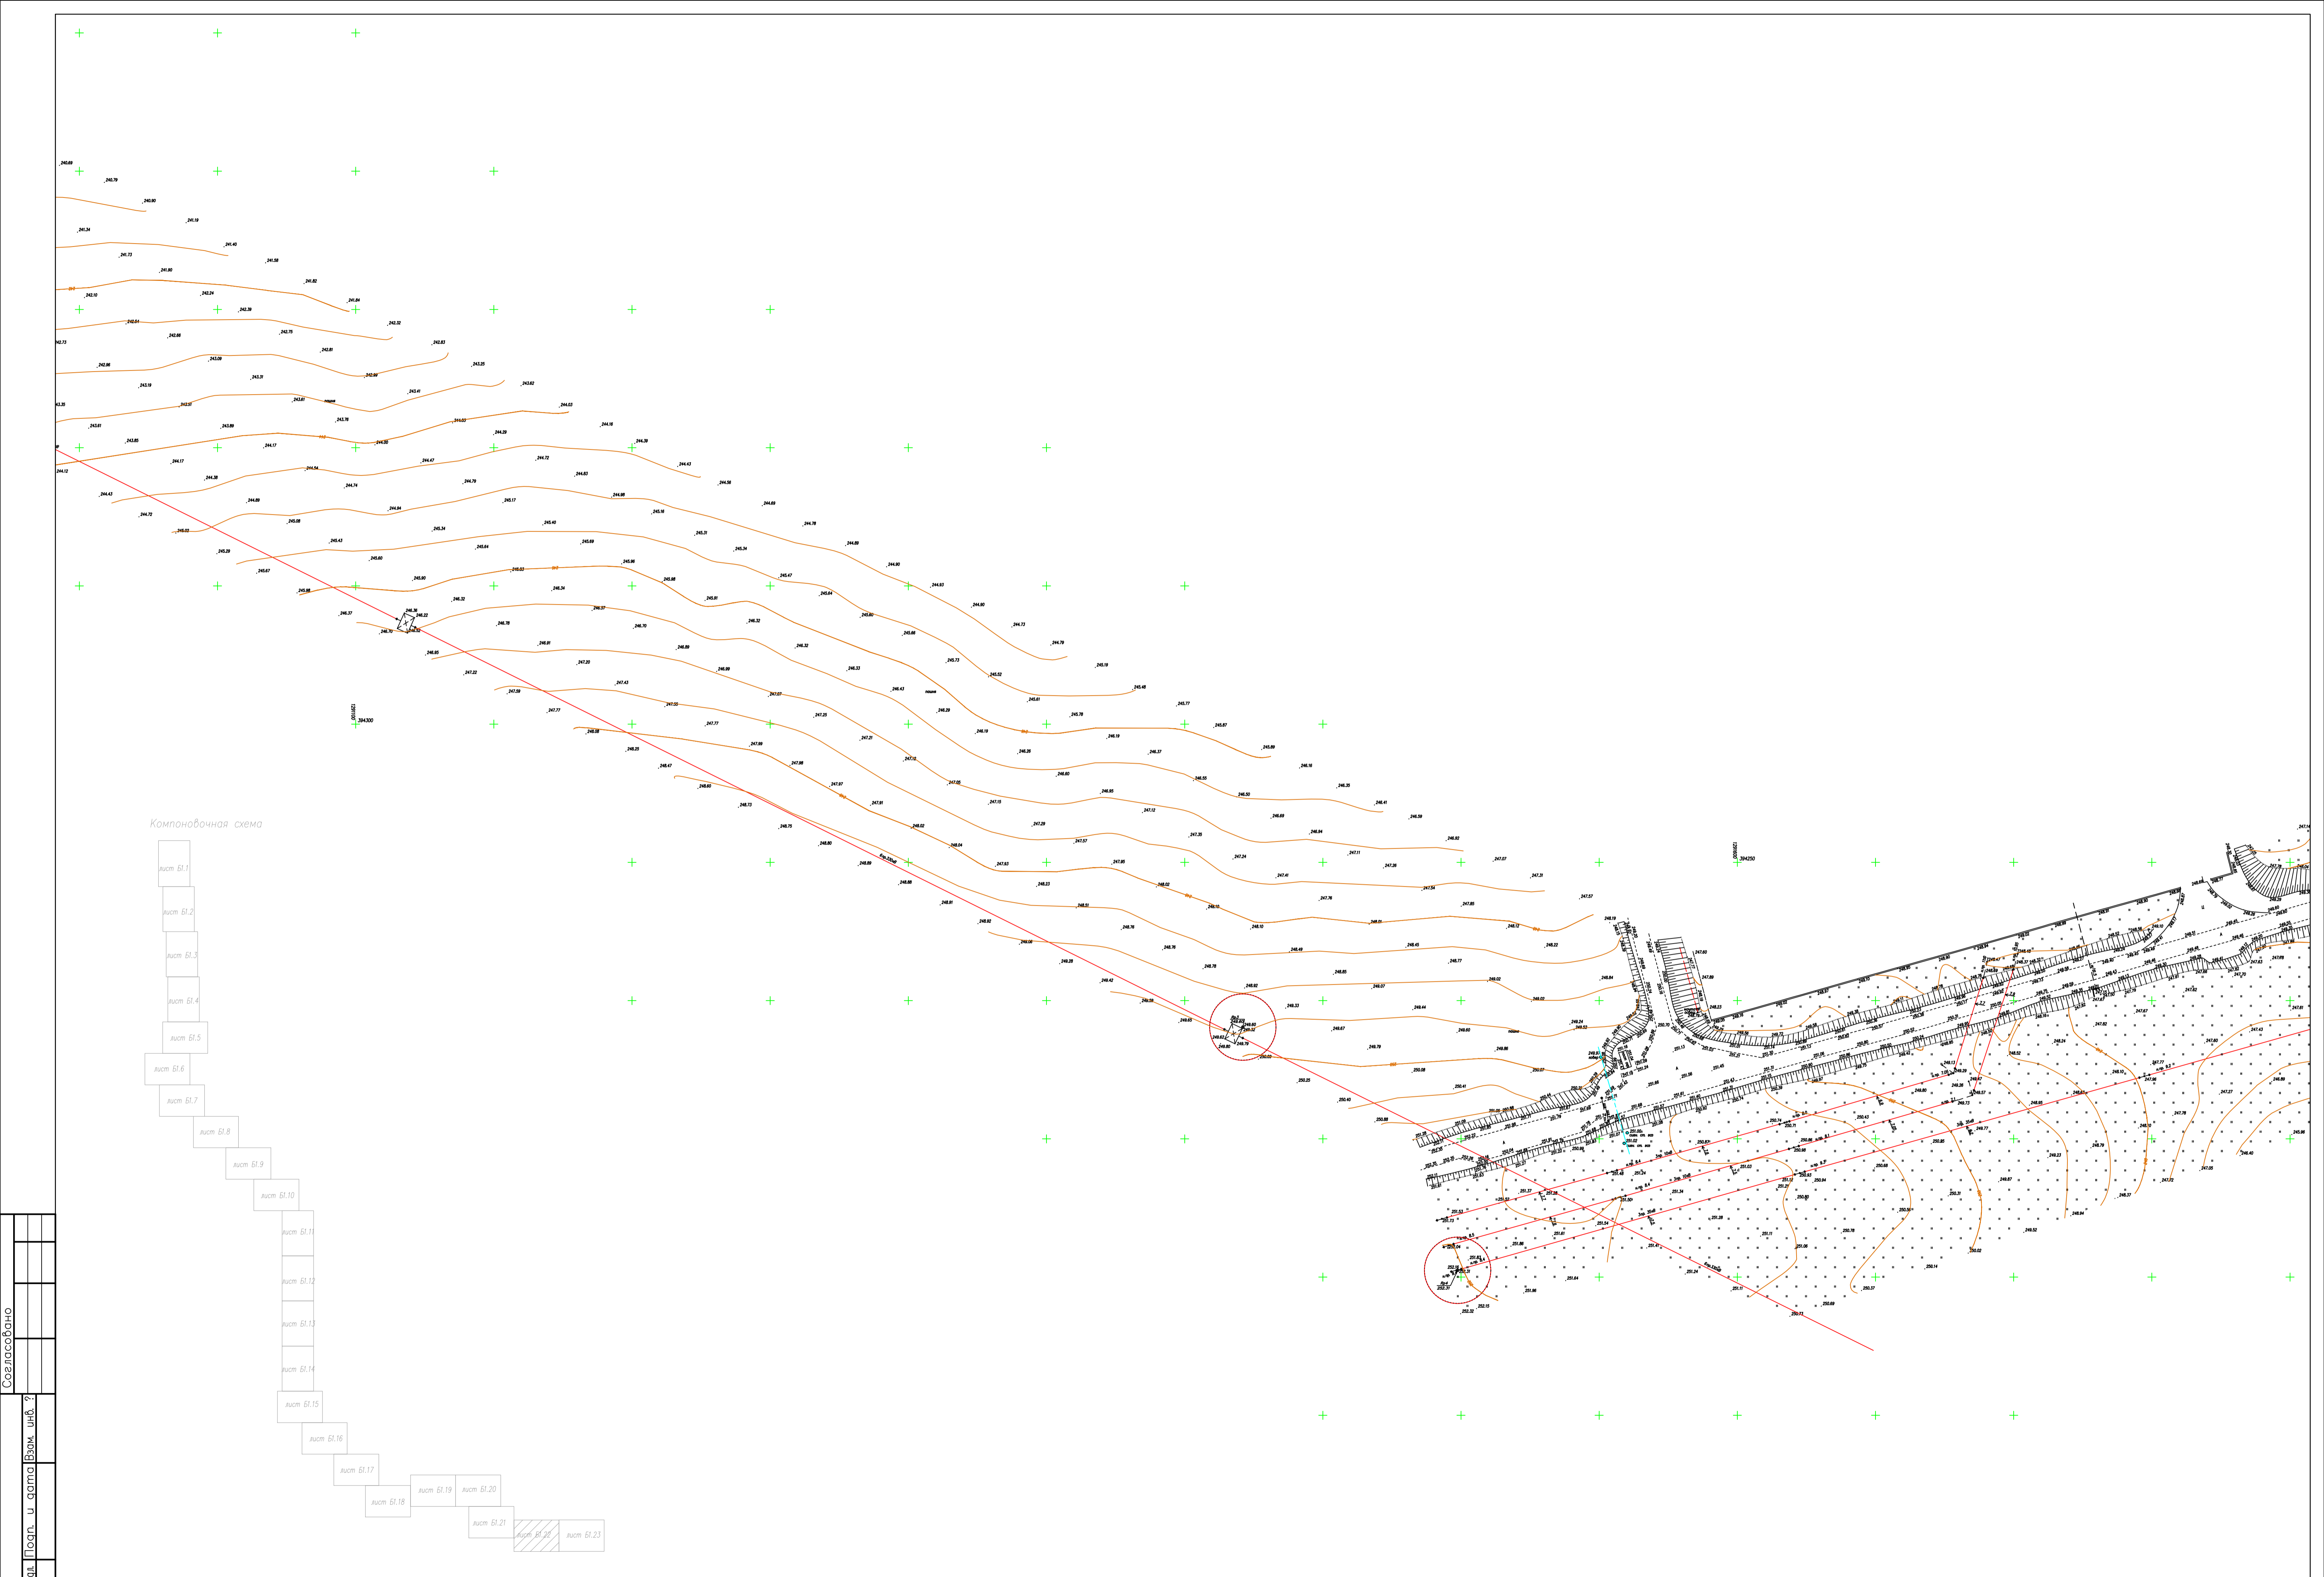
Компоновочная схема

лист БЛ.1
лист БЛ.2
лист БЛ.3
лист БЛ.4
лист БЛ.5
лист БЛ.6
лист БЛ.7
лист БЛ.8
лист БЛ.9
лист БЛ.10
лист БЛ.11
лист БЛ.12
лист БЛ.13
лист БЛ.14
лист БЛ.15
лист БЛ.16
лист БЛ.17
лист БЛ.18
лист БЛ.19
лист БЛ.20
лист БЛ.21
лист БЛ.22
лист БЛ.23

384300
384250

Согласовано
Взам. инв. №
Подп. и дата